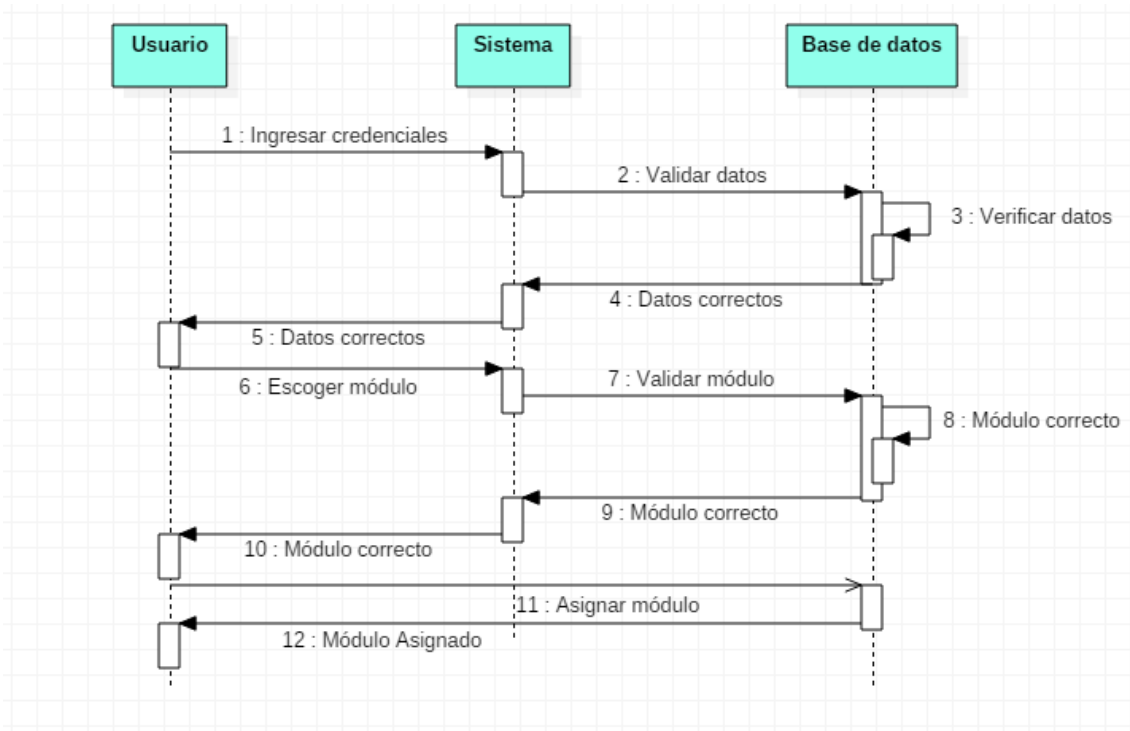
Usuario

Sistema

Base de datos

1 : Ingresar credenciales

2 : Validar datos

3 : Verificar datos

4 : Datos correctos

5 : Datos correctos

6 : Escoger módulo

7 : Validar módulo

8 : Módulo correcto

9 : Módulo correcto

10 : Módulo correcto

11 : Asignar módulo

12 : Módulo Asignado